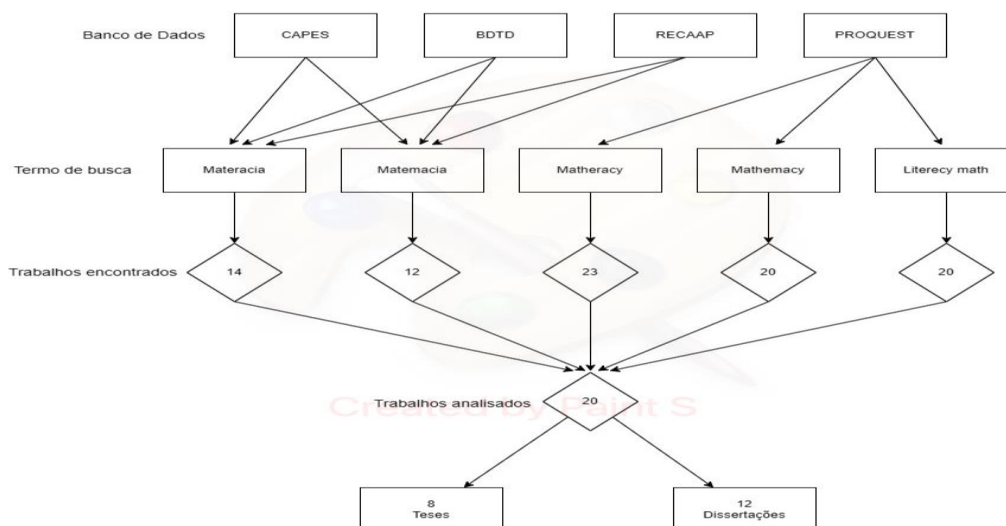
Banco de Dados

CAPES

BDTD

RECAAP

PROQUEST

Termo de busca

Materacia

Matemacia

Matheracy

Mathemacy

Literecy math

Trabalhos encontrados

14

12

23

20

20

Trabalhos analisados

20

Created by Paint S

8
Teses

12
Dissertações